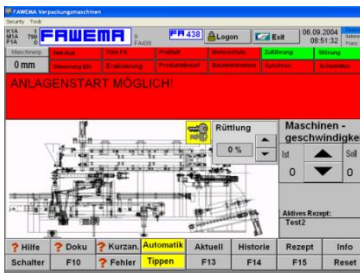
FAWEMA Verpackungsmaschinen
Security Tools
FAWEMA
FA 438
Logon
Exit
06.09.2004
08:51:32
Maschlänge
0 mm
Zuführung
Störung
ANLAGENSTART MÖGLICH!
Rüttlung
0 %
Maschinen - geschwindigkeit
Ist
0
Soll
0
Aktives Rezept:
Test2
? Hilfe
? Doku
? Kurzan.
Automatik
Aktuell
Historie
Rezept
Info
Schalter
F10
? Fehler
Tippen
F13
F14
F15
Reset